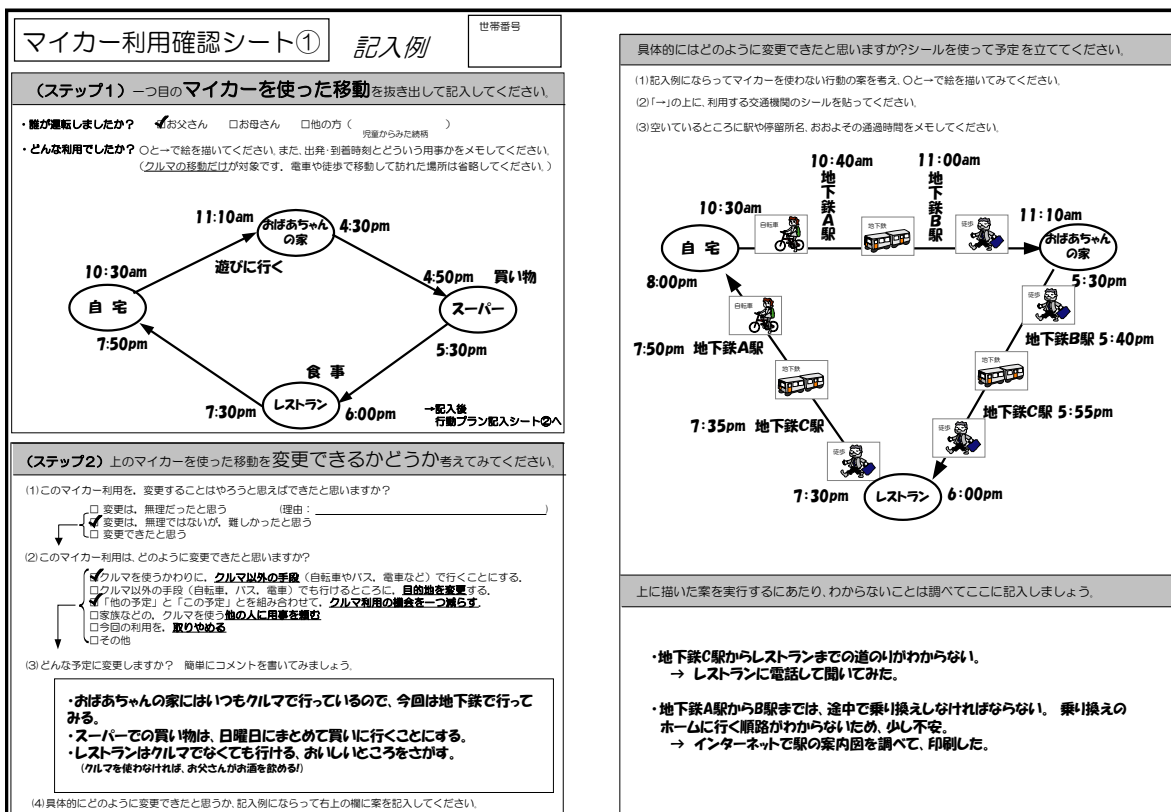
マイカー利用確認シート① 記入例

世帯番号

（ステップ1）一つ目のマイカーを使った移動を抜き出して記入してください。

・誰が運転しましたか？ ✓お父さん □お母さん □他の方（ 児童からみた続柄 ）

・どんな利用でしたか？ ○と→で絵を描いてください。また、出発・到着時刻とどういう用事かをメモしてください。（クルマの移動だけが対象です。電車や徒歩で移動して訪れた場所は省略してください。）

11:10am おばあちゃんの家 4:30pm
遊びに行く
10:30am
自宅
4:50pm 買い物
スーパー
7:50pm
5:30pm
食事
7:30pm レストラン 6:00pm

→記入後 行動プラン記入シート②へ

（ステップ2）上のマイカーを使った移動を変更できるかどうか考えてみてください。

(1)このマイカー利用を、変更することはやろうと思えばできたと思いますか？
□ 変更は、無理だったと思う （理由： ）
✓ 変更は、無理ではないが、難しかったと思う
□ 変更できたと思う

(2)このマイカー利用は、どのように変更できたと思いますか？
✓クルマを使うかわりに、クルマ以外の手段（自転車やバス、電車など）で行くことにする。
□クルマ以外の手段（自転車、バス、電車）でも行けるところに、目的地を変更する。
✓「他の予定」と「この予定」とを組み合わせて、クルマ利用の機会を一つ減らす。
□家族などの、クルマを使う他の人に用事を頼む
□今回の利用を、取りやめる
□その他

(3)どんな予定に変更しますか？ 簡単にコメントを書いてみましょう。

・おばあちゃんの家にはいつもクルマで行っているので、今回は地下鉄で行ってみる。
・スーパーでの買い物は、日曜日にまとめて買いに行くことにする。
・レストランはクルマでなくても行ける、おいしいところをさがす。
（クルマを使わなければ、お父さんがお酒を飲める!）

(4)具体的にどのように変更できたと思うか、記入例にならって右上の欄に案を記入してください。

具体的にはどのように変更できたと思いますか?シールを使って予定を立ててください。

(1)記入例にならってマイカーを使わない行動の案を考え、○と→で絵を描いてみてください。
(2)「→」の上に、利用する交通機関のシールを貼ってください。
(3)空いているところに駅や停留所名、おおよその通過時間をメモしてください。

10:40am 地下鉄A駅
11:00am 地下鉄B駅
10:30am
自転車
地下鉄
徒歩
11:10am
自宅
おばあちゃんの家
8:00pm
5:30pm
徒歩
自転車
地下鉄B駅 5:40pm
7:50pm 地下鉄A駅
地下鉄
地下鉄
地下鉄C駅 5:55pm
7:35pm 地下鉄C駅
徒歩
徒歩
7:30pm レストラン 6:00pm

上に描いた案を実行するにあたり、わからないことは調べてここに記入しましょう。

・地下鉄C駅からレストランまでの道のりがわからない。
→ レストランに電話して聞いてみた。

・地下鉄A駅からB駅までは、途中で乗り換えしなければならない。 乗り換えのホームに行く順路がわからないため、少し不安。
→ インターネットで駅の案内図を調べて、印刷した。